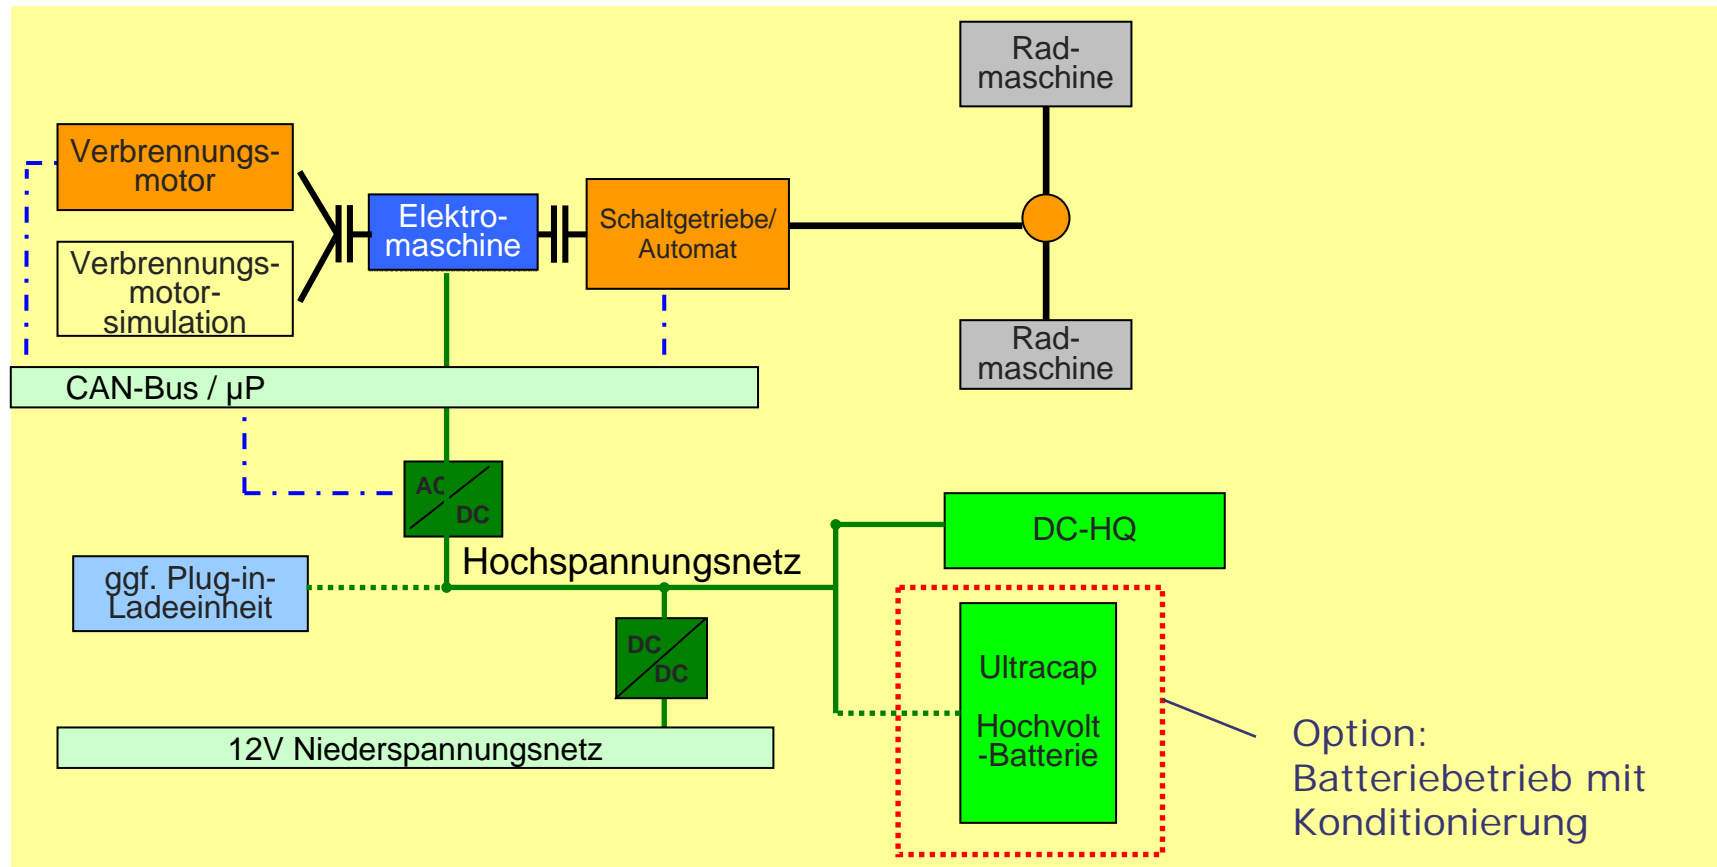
Rad-maschine

Verbrennungs-motor

Elektro-maschine

Schaltgetriebe/ Automat

Verbrennungs-motor-simulation

Rad-maschine

CAN-Bus / µP

AC DC

DC-HQ

Hochspannungsnetz

ggf. Plug-in-Ladeeinheit

DC DC

Ultracap

Hochvolt -Batterie

12V Niederspannungsnetz

Option: Batteriebetrieb mit Konditionierung